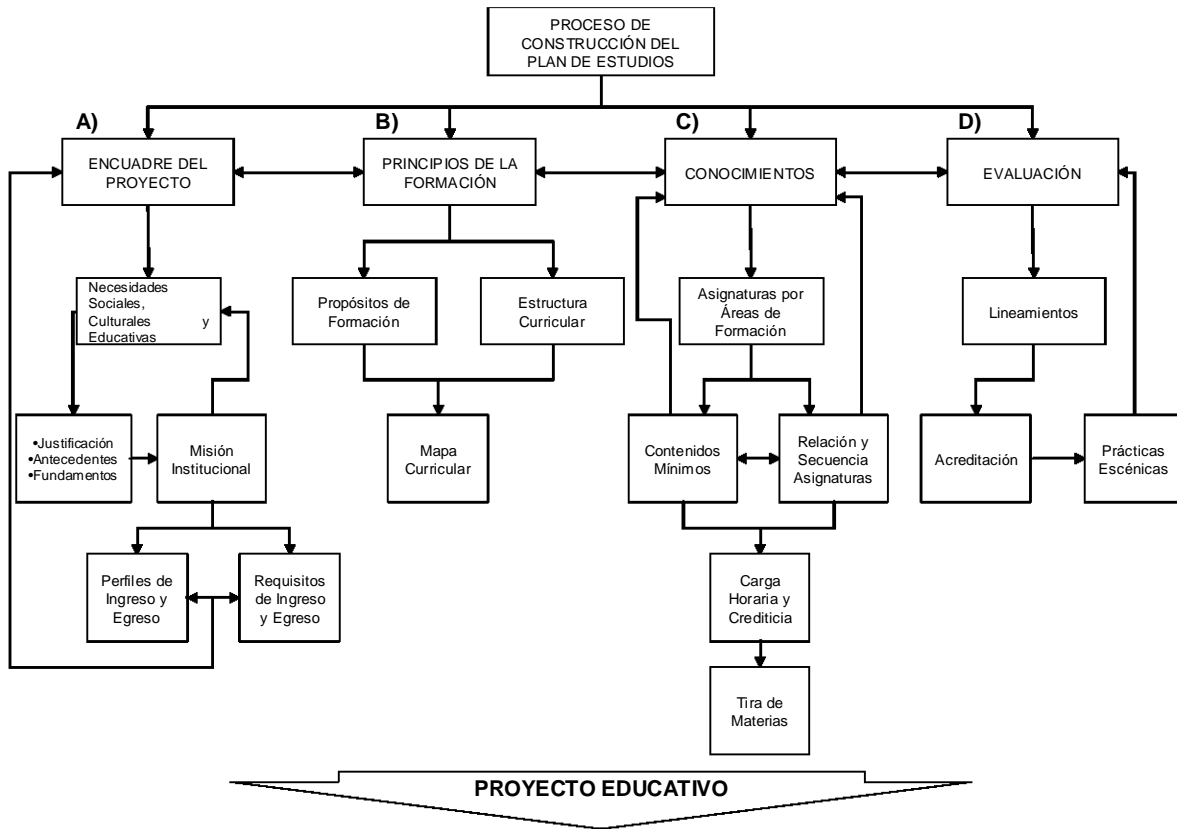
PROCESO DE CONSTRUCCIÓN DEL PLAN DE ESTUDIOS

A)
ENCUADRE DEL PROYECTO

Necesidades Sociales, Culturales y Educativas

•Justificación
•Antecedentes
•Fundamentos

Misión Institucional

Perfiles de Ingreso y Egreso

Requisitos de Ingreso y Egreso

B)
PRINCIPIOS DE LA FORMACIÓN

Propósitos de Formación

Estructura Curricular

Mapa Curricular

C)
CONOCIMIENTOS

Asignaturas por Áreas de Formación

Contenidos Mínimos

Relación y Secuencia Asignaturas

Carga Horaria y Crediticia

Tira de Materias

D)
EVALUACIÓN

Lineamientos

Acreditación

Prácticas Escénicas

PROYECTO EDUCATIVO